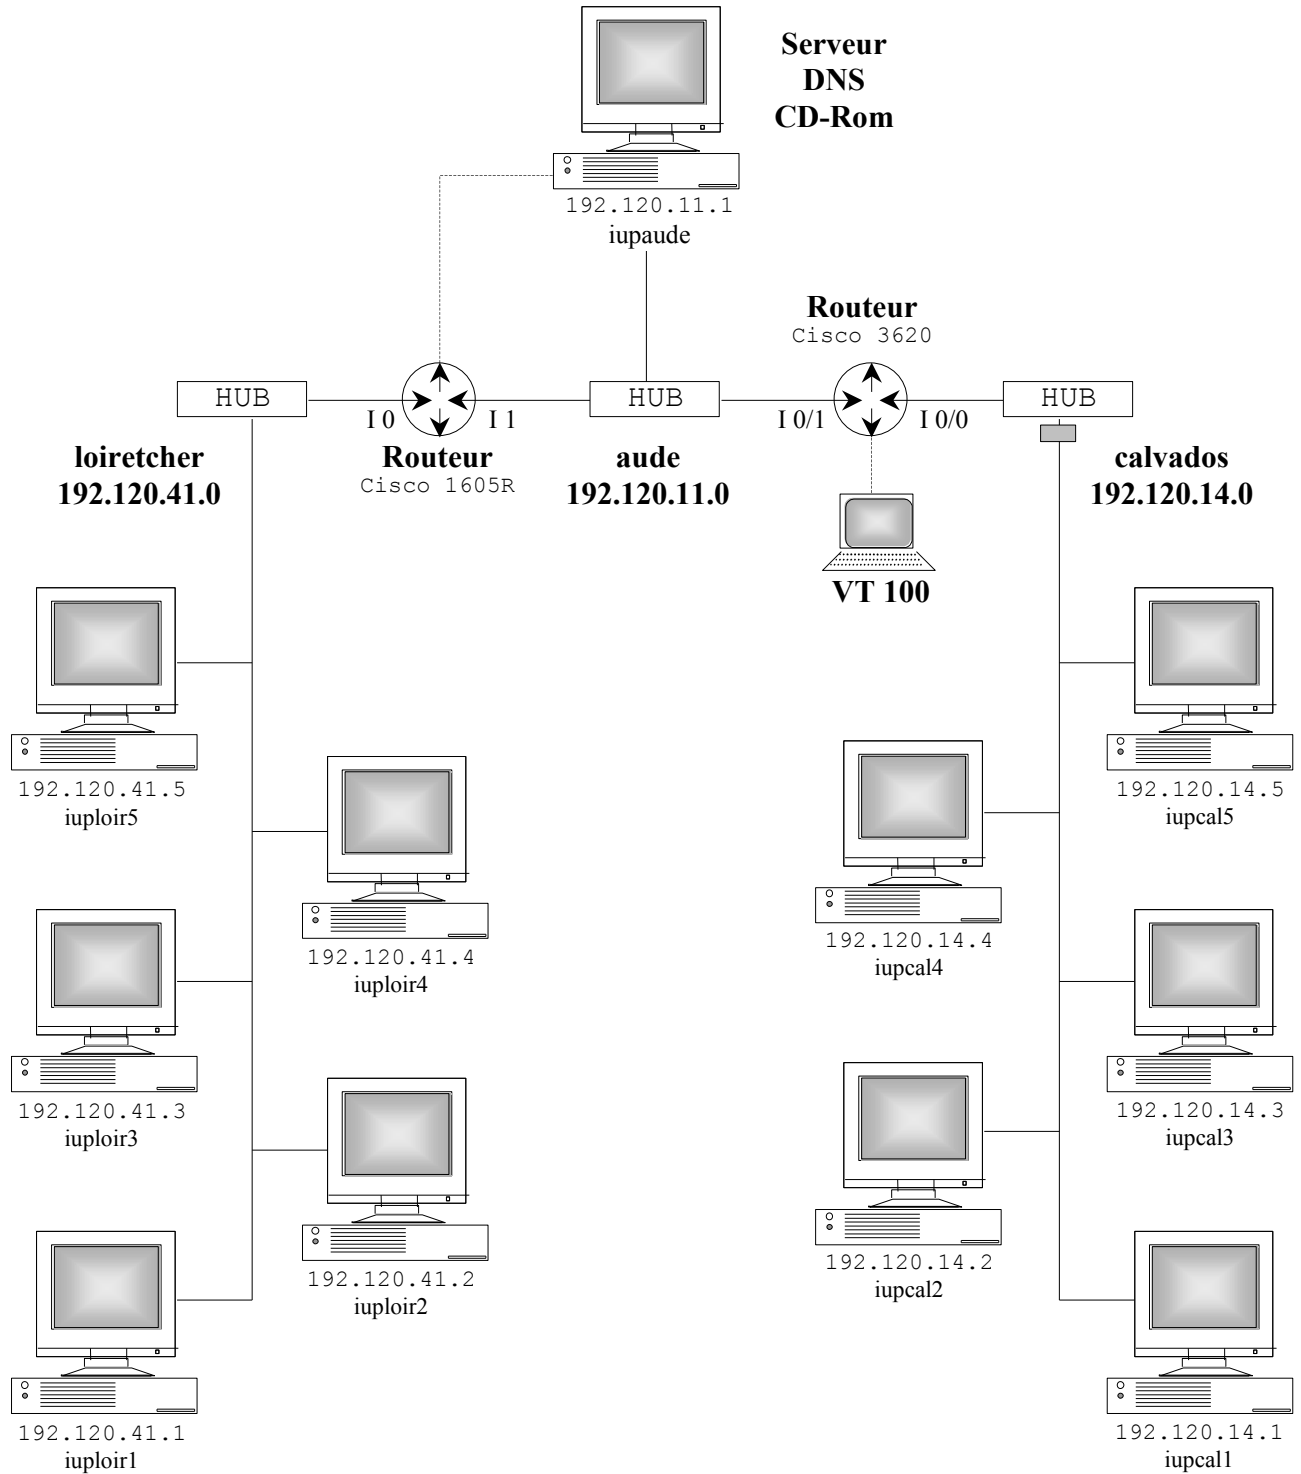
Serveur
DNS
CD-Rom

192.120.11.1
iupaude

Routeur
Cisco 3620

HUB
I 0
I 1
HUB
I 0/1
I 0/0
HUB

loiretcher
192.120.41.0

Routeur
Cisco 1605R

aude
192.120.11.0

calvados
192.120.14.0

VT 100

192.120.41.5
iuploir5

192.120.41.4
iuploir4

192.120.41.3
iuploir3

192.120.41.2
iuploir2

192.120.41.1
iuploir1

192.120.14.5
iupcal5

192.120.14.4
iupcal4

192.120.14.3
iupcal3

192.120.14.2
iupcal2

192.120.14.1
iupcal1